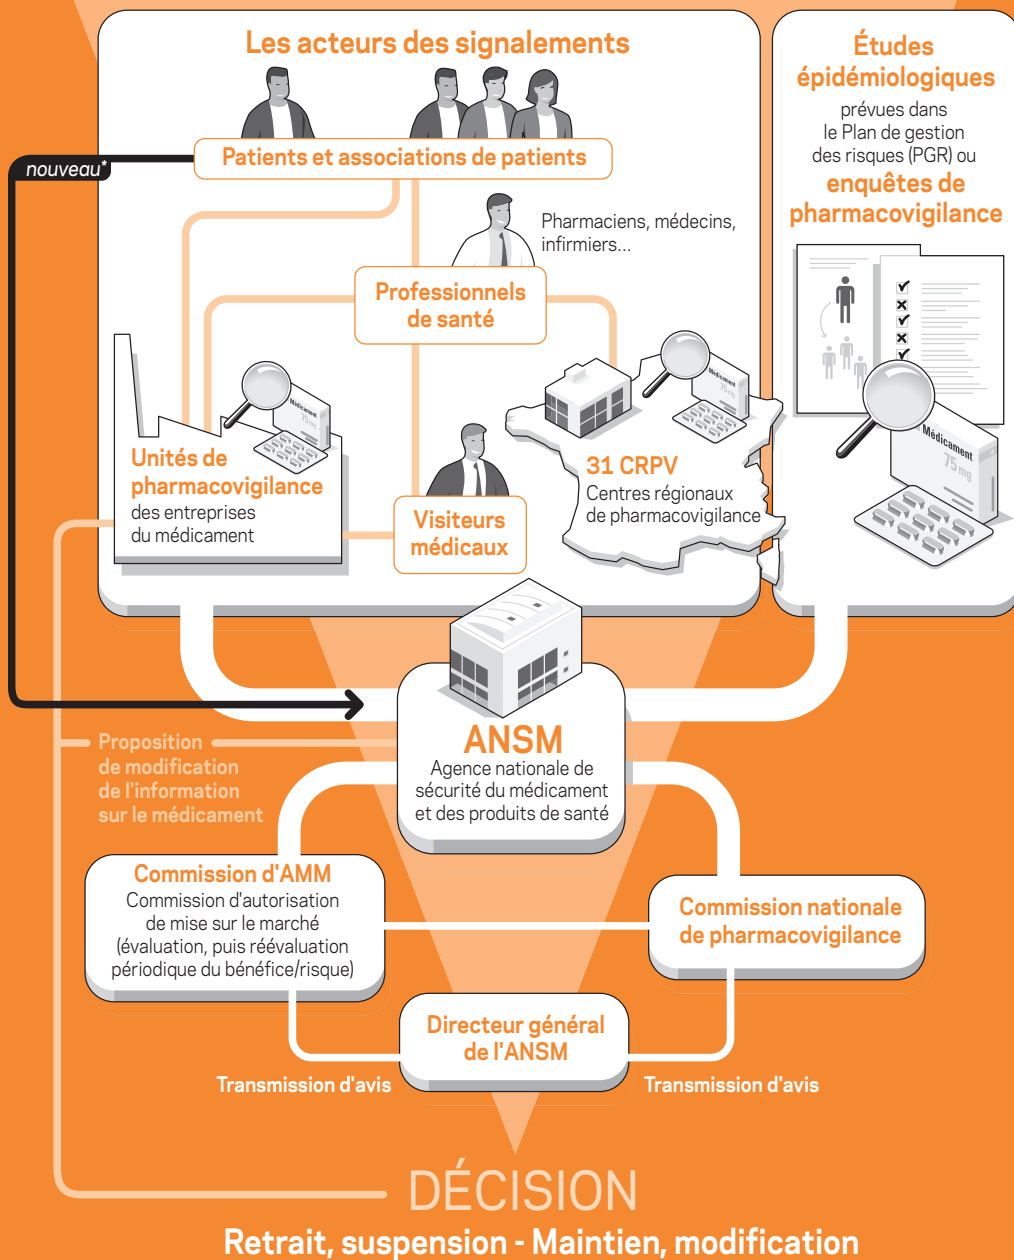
Les acteurs des signalements

Études épidémiologiques
prévues dans le Plan de gestion des risques (PGR) ou
enquêtes de pharmacovigilance

nouveau*

Patients et associations de patients

Pharmaciens, médecins, infirmiers...

Professionnels de santé

Médicament
75 mg

Unités de pharmacovigilance
des entreprises du médicament

Visiteurs médicaux

31 CRPV
Centres régionaux de pharmacovigilance

Médicament
75 mg

Médicament
75 mg

Proposition de modification de l'information sur le médicament

ANSM
Agence nationale de sécurité du médicament et des produits de santé

Commission d'AMM
Commission d'autorisation de mise sur le marché (évaluation, puis réévaluation périodique du bénéfice/risque)

Commission nationale de pharmacovigilance

Directeur général de l'ANSM

Transmission d'avis

Transmission d'avis

DÉCISION
Retrait, suspension - Maintien, modification